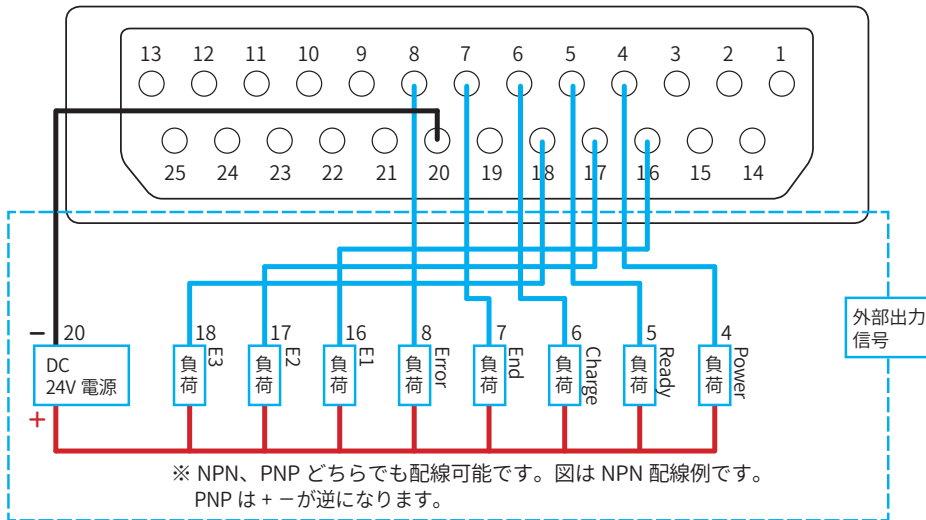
13 12 11 10 9 8 7 6 5 4 3 2 1

25 24 23 22 21 20 19 18 17 16 15 14

外部出力信号

− 20

DC
24V 電源

+

18 E3 負荷

17 E2 負荷

16 E1 負荷

8 Error 負荷

7 End 負荷

6 Charge 負荷

5 Ready 負荷

4 Power 負荷

※ NPN、PNP どちらでも配線可能です。図は NPN 配線例です。
PNP は + −が逆になります。